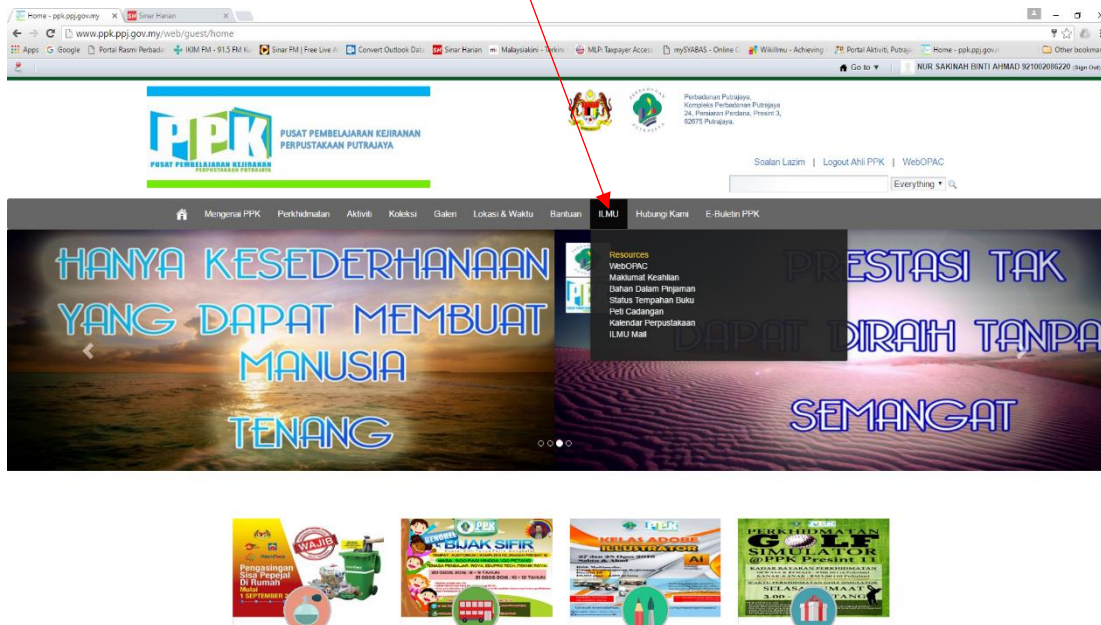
Home - ppk.ppj.gov.my
Sinar Harian
www.ppk.ppj.gov.my/web/guest/home
Apps | Google | Portal Rasmi Perbada | IKIM FM - 91.5 FM Ku | Sinar FM | Free Live | Convert Outlook Data | Sinar Harian | Malaysiakini - Terkini | MLP: Taxpayer Access | mySYABAS - Online | Wikilmu - Achieving | Portal Aktiviti, Putraja | Home - ppk.ppj.gov. | Other bookmar
Go to
NUR SAKINAH BINTI AHMAD 921002086220 (Sign Out)

PPK
PUSAT PEMBELAJARAN KEJIRANAN PERPUSTAKAAN PUTRAJAYA

Perbadanan Putrajaya, Kompleks Perbadanan Putrajaya 24, Persiaran Perdana, Presint 3, 62675 Putrajaya.

Soalan Lazim | Logout Ahli PPK | WebOPAC
Everything

Mengenai PPK | Perkhidmatan | Aktiviti | Koleksi | Galeri | Lokasi & Waktu | Bantuan | ILMU | Hubungi Kami | E-Buletin PPK

Resources
WebOPAC
Maklumat Keahlian
Bahan Dalam Pinjaman
Status Tempahan Buku
Peti Cadangan
Kalendar Perpustakaan
ILMU Mail

HANYA KESEDERHANAAN YANG DAPAT MEMBUAT MANUSIA TENANG

PRESTASI TAK DAPAT DIRAIH TANPA SEMANGAT

WAJIB
Pengasingan Sisa Pepejal Di Rumah
Mulai 1 SEPTEMBER

BIJAK SIFIR

KELAS ADOBE ILLUSTRATOR

PERKHIDMATAN GOLF SIMULATOR @ PPK Presint 11
SELASA - JUMAAT